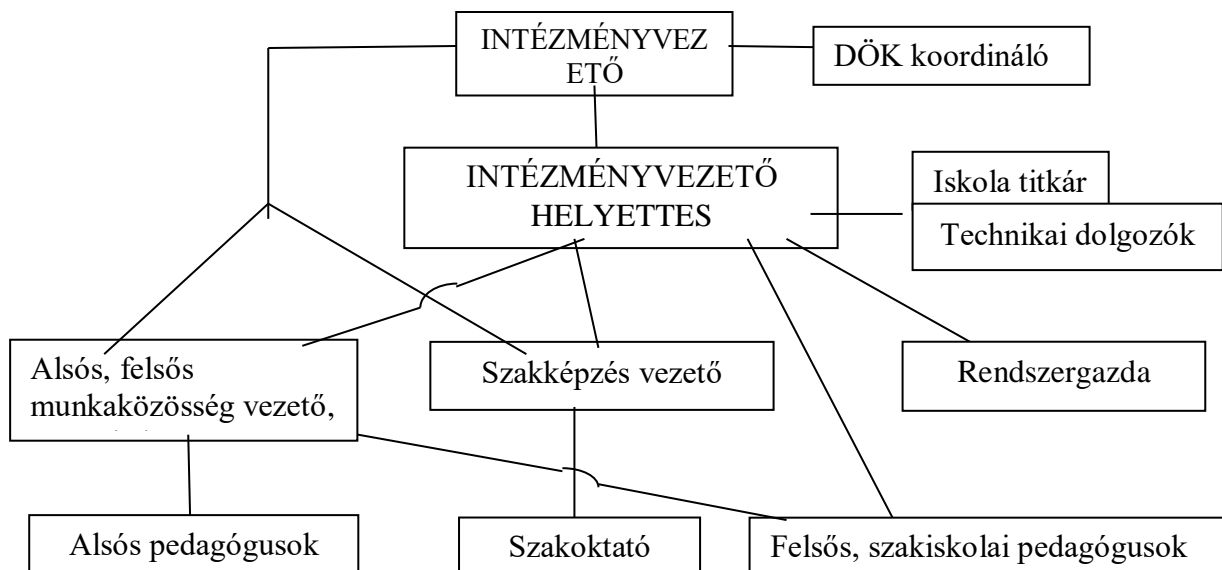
INTÉZMÉNYVEZETŐ

DÖK koordináló

INTÉZMÉNYVEZETŐ HELYETTES

Iskola titkár

Technikai dolgozók

Alsós, felsős munkaközösség vezető,

Szakképzés vezető

Rendszergazda

Alsós pedagógusok

Szakoktató

Felsős, szakiskolai pedagógusok